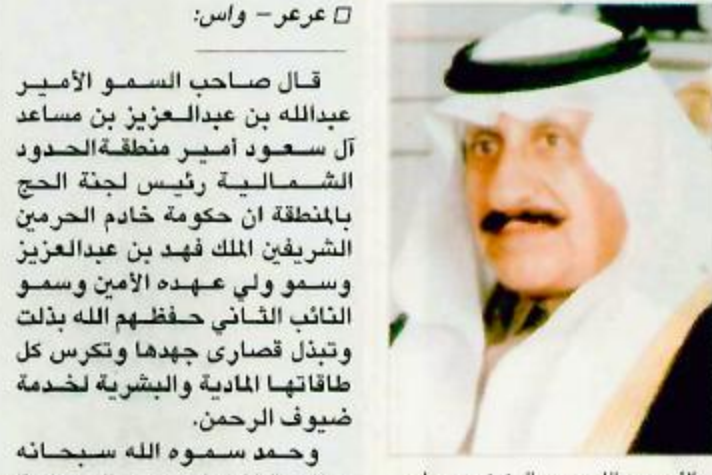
□ عرعر – واس:

قال صاحب السمو الأمير عبدالله بن عبدالعزيز بن مساعد آل سعود أمير منطقة الحدود الشمالية رئيس لجنة الحج بالمنطقة ان حكومة خادم الحرمين الشريفين الملك فهد بن عبدالعزيز وسمو ولي عهده الأمين وسمو النائب الثاني حفظهم الله بذلت وتبذل قصارى جهدها وتكرس كل طاقاتها المادية والبشرية لخدمة ضيوف الرحمن.

وحمد سموه الله سبحانه

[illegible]